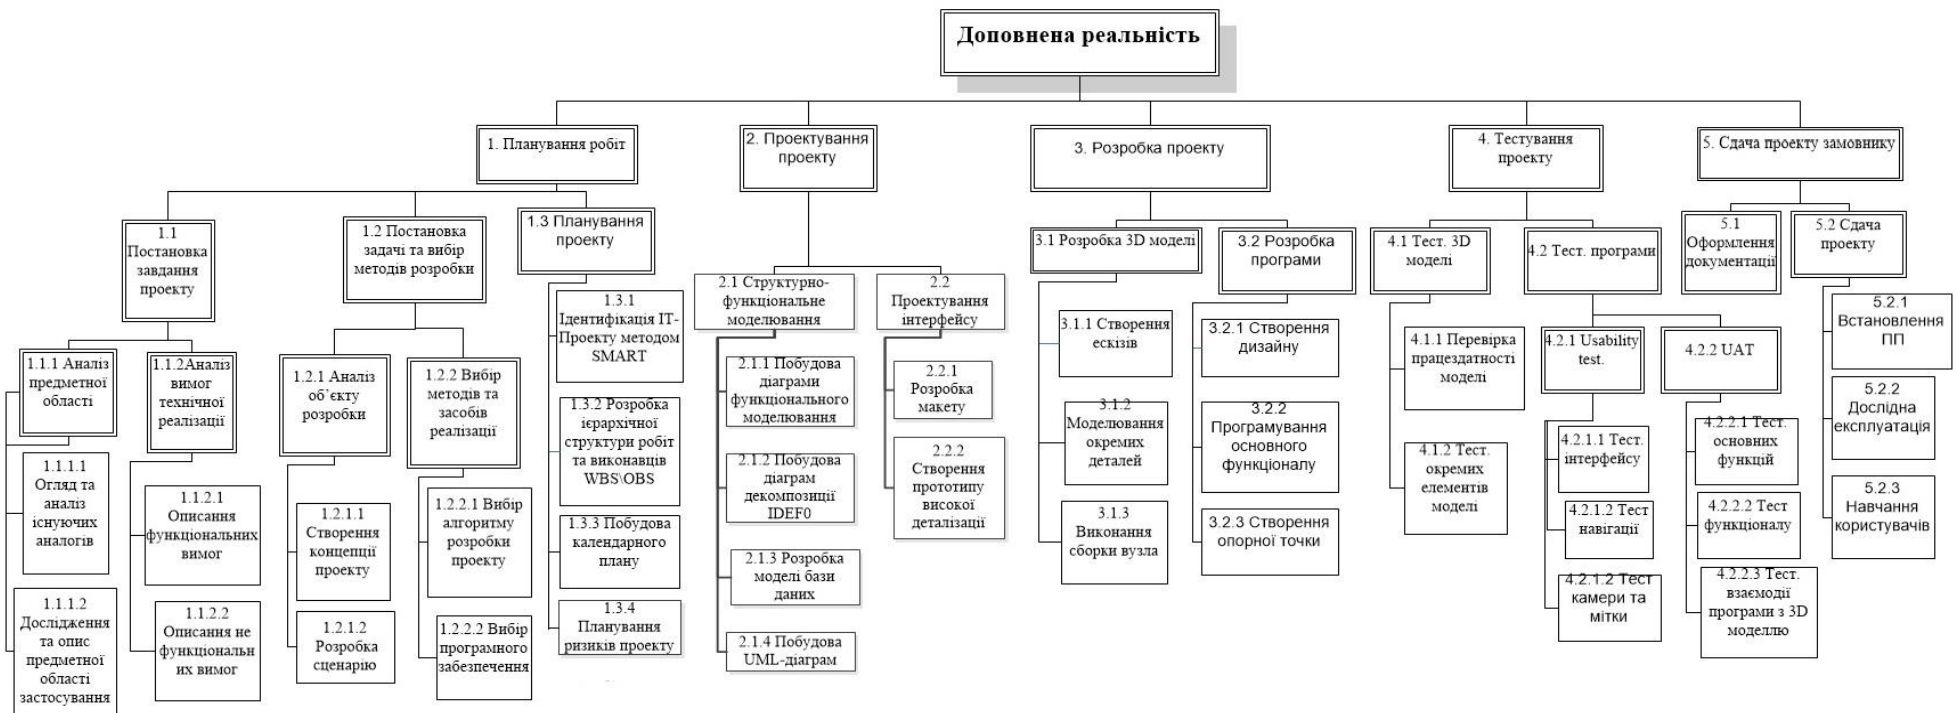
Доповнена реальність

1. Планування робіт

1.1 Постановка завдання проекту

1.1.1 Аналіз предметної області

1.1.1.1 Огляд та аналіз існуючих аналогів

1.1.1.2 Дослідження та опис предметної області застосування

1.1.2Аналіз вимог технічної реалізації

1.1.2.1 Описання функціональних вимог

1.1.2.2 Описання не функціональних вимог

1.2 Постановка задачі та вибір методів розробки

1.2.1 Аналіз об`єкту розробки

1.2.1.1 Створення концепції проекту

1.2.1.2 Розробка сценарію

1.2.2 Вибір методів та засобів реалізації

1.2.2.1 Вибір алгоритму розробки проекту

1.2.2.2 Вибір програмного забезпечення

1.3 Планування проекту

1.3.1 Ідентифікація IT-Проекту методом SMART

1.3.2 Розробка ієрархічної структури робіт та виконавців WBS\OBS

1.3.3 Побудова календарного плану

1.3.4 Планування ризиків проекту

2. Проектування проекту

2.1 Структурно-функціональне моделювання

2.1.1 Побудова діаграми функціонального моделювання

2.1.2 Побудова діаграм декомпозиції IDEF0

2.1.3 Розробка моделі бази даних

2.1.4 Побудова UML-діаграм

2.2 Проектування інтерфейсу

2.2.1 Розробка макету

2.2.2 Створення прототипу високої деталізації

3. Розробка проекту

3.1 Розробка 3D моделі

3.1.1 Створення ескізів

3.1.2 Моделювання окремих деталей

3.1.3 Виконання сборки вузла

3.2 Розробка програми

3.2.1 Створення дизайну

3.2.2 Програмування основного функціоналу

3.2.3 Створення опорної точки

4. Тестування проекту

4.1 Тест. 3D моделі

4.1.1 Перевірка працездатності моделі

4.1.2 Тест. окремих елементів моделі

4.2 Тест. програми

4.2.1 Usability test.

4.2.1.1 Тест. інтерфейсу

4.2.1.2 Тест навігації

4.2.1.2 Тест камери та мітки

4.2.2 UAT

4.2.2.1 Тест. основних функцій

4.2.2.2 Тест функціоналу

4.2.2.3 Тест. взаємодії програми з 3D моделлю

5. Сдача проекту замовнику

5.1 Оформлення документації

5.2 Сдача проекту

5.2.1 Встановлення ПП

5.2.2 Дослідна експлуатація

5.2.3 Навчання користувачів